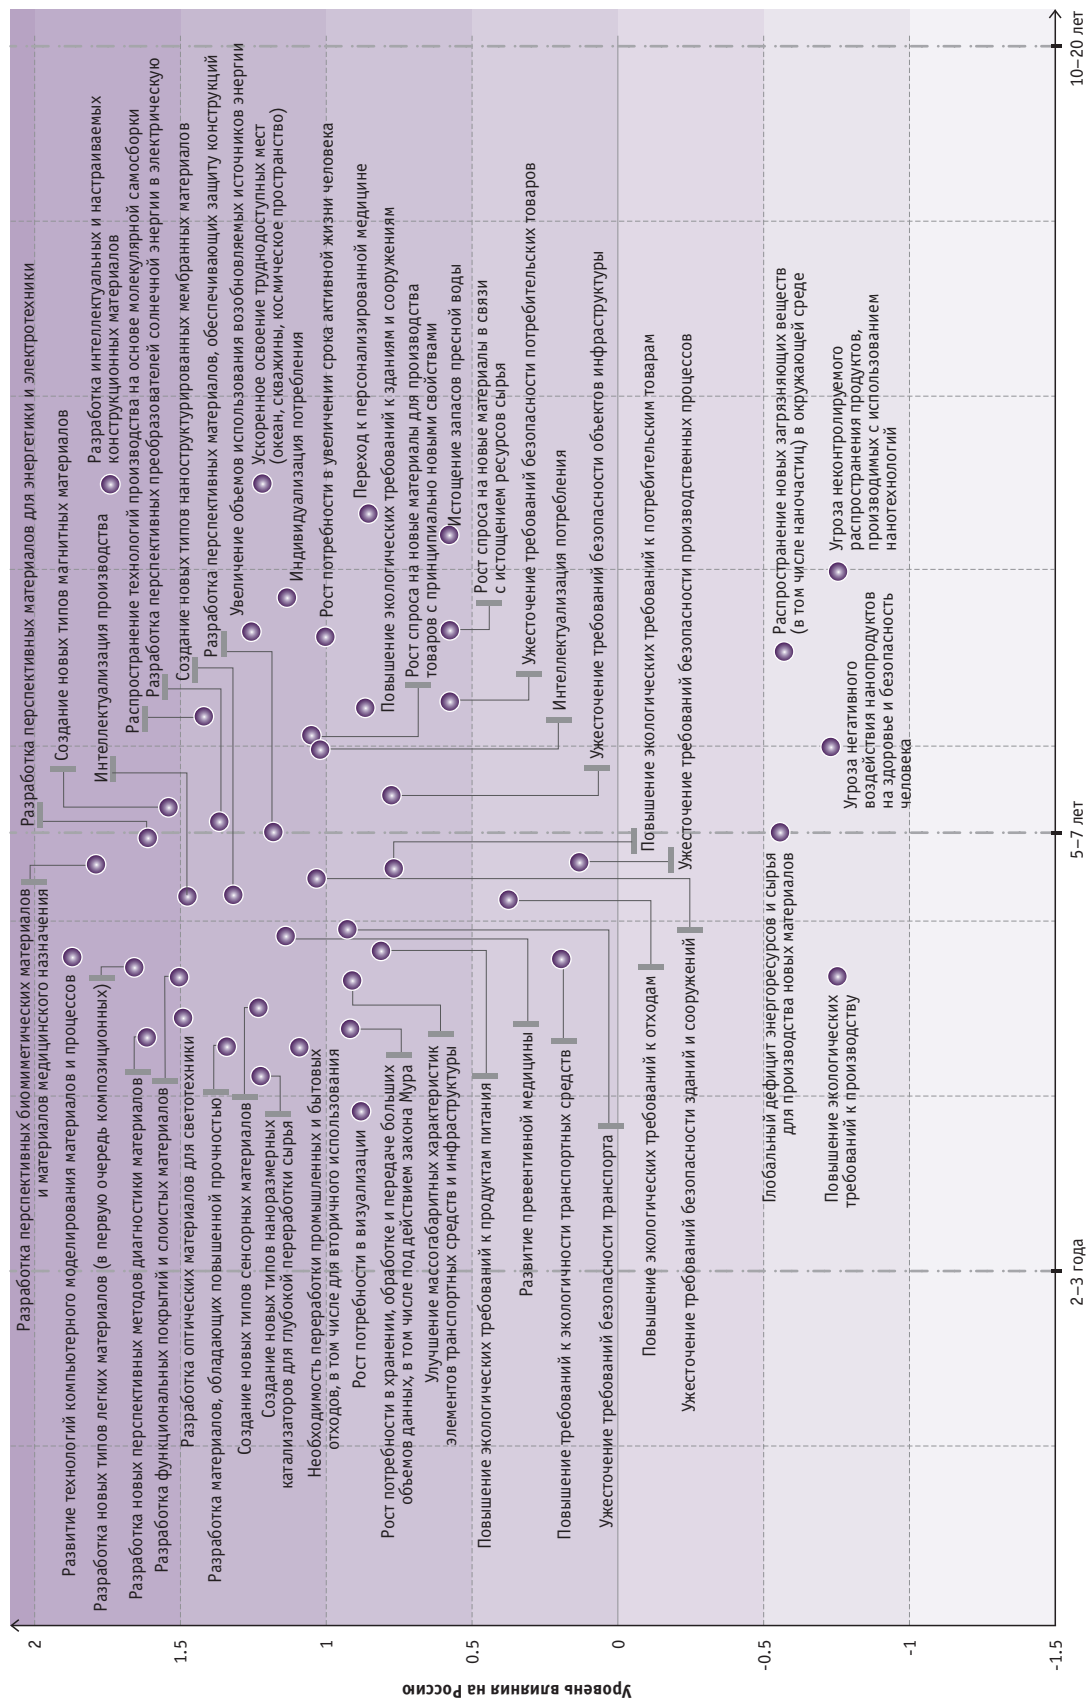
Уровень влияния на Россию

2
1.5
1
0.5
0
-0.5
-1
-1.5

2–3 года
5–7 лет
10–20 лет

Разработка перспективных биомиметических материалов и материалов медицинского назначения

Развитие технологий компьютерного моделирования материалов и процессов

Разработка новых типов легких материалов (в первую очередь композиционных)

Разработка новых перспективных методов диагностики материалов

Разработка функциональных покрытий и слоистых материалов

Разработка оптических материалов для светотехники

Разработка материалов, обладающих повышенной прочностью

Создание новых типов сенсорных материалов

Создание новых типов наноразмерных катализаторов для глубокой переработки сырья

Необходимость переработки промышленных и бытовых отходов, в том числе для вторичного использования

Рост потребности в визуализации

Рост потребности в хранении, обработке и передаче больших объемов данных, в том числе под действием закона Мура

Улучшение массогабаритных характеристик элементов транспортных средств и инфраструктуры

Повышение экологических требований к продуктам питания

Развитие превентивной медицины

Повышение требований к экологичности транспортных средств

Ужесточение требований безопасности транспорта

Повышение экологических требований к отходам

Ужесточение требований безопасности зданий и сооружений

Глобальный дефицит энергоресурсов и сырья для производства новых материалов

Повышение экологических требований к производству

Разработка перспективных материалов для энергетики и электротехники

Создание новых типов магнитных материалов

Интеллектуализация производства

Разработка интеллектуальных и настраиваемых конструкционных материалов

Распространение технологий производства на основе молекулярной самосборки

Разработка перспективных преобразователей солнечной энергии в электрическую

Создание новых типов наноструктурированных мембранных материалов

Разработка перспективных материалов, обеспечивающих защиту конструкций

Увеличение объемов использования возобновляемых источников энергии

Ускоренное освоение труднодоступных мест (океан, скважины, космическое пространство)

Индивидуализация потребления

Рост потребности в увеличении срока активной жизни человека

Переход к персонализированной медицине

Повышение экологических требований к зданиям и сооружениям

Рост спроса на новые материалы для производства товаров с принципиально новыми свойствами

Истощение запасов пресной воды

Рост спроса на новые материалы в связи с истощением ресурсов сырья

Ужесточение требований безопасности потребительских товаров

Интеллектуализация потребления

Ужесточение требований безопасности объектов инфраструктуры

Повышение экологических требований к потребительским товарам

Ужесточение требований безопасности производственных процессов

Распространение новых загрязняющих веществ (в том числе наночастиц) в окружающей среде

Угроза неконтролируемого распространения продуктов, производимых с использованием нанотехнологий

Угроза негативного воздействия нанопродуктов на здоровье и безопасность человека